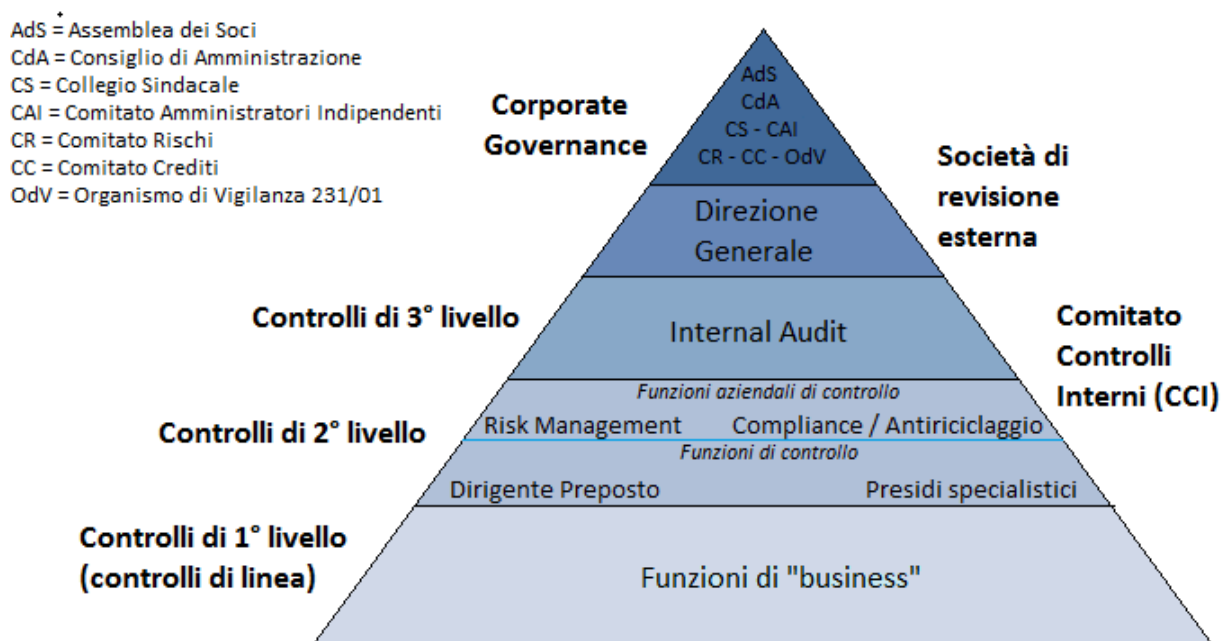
AdS = Assemblea dei Soci
CdA = Consiglio di Amministrazione
CS = Collegio Sindacale
CAI = Comitato Amministratori Indipendenti
CR = Comitato Rischi
CC = Comitato Crediti
OdV = Organismo di Vigilanza 231/01

Corporate Governance

AdS
CdA
CS - CAI
CR - CC - OdV

Società di revisione esterna

Direzione Generale

Controlli di 3° livello

Internal Audit

Comitato Controlli Interni (CCI)

Funzioni aziendali di controllo

Risk Management

Compliance / Antiriciclaggio

Controlli di 2° livello

Funzioni di controllo

Dirigente Preposto

Presidi specialistici

Controlli di 1° livello (controlli di linea)

Funzioni di "business"